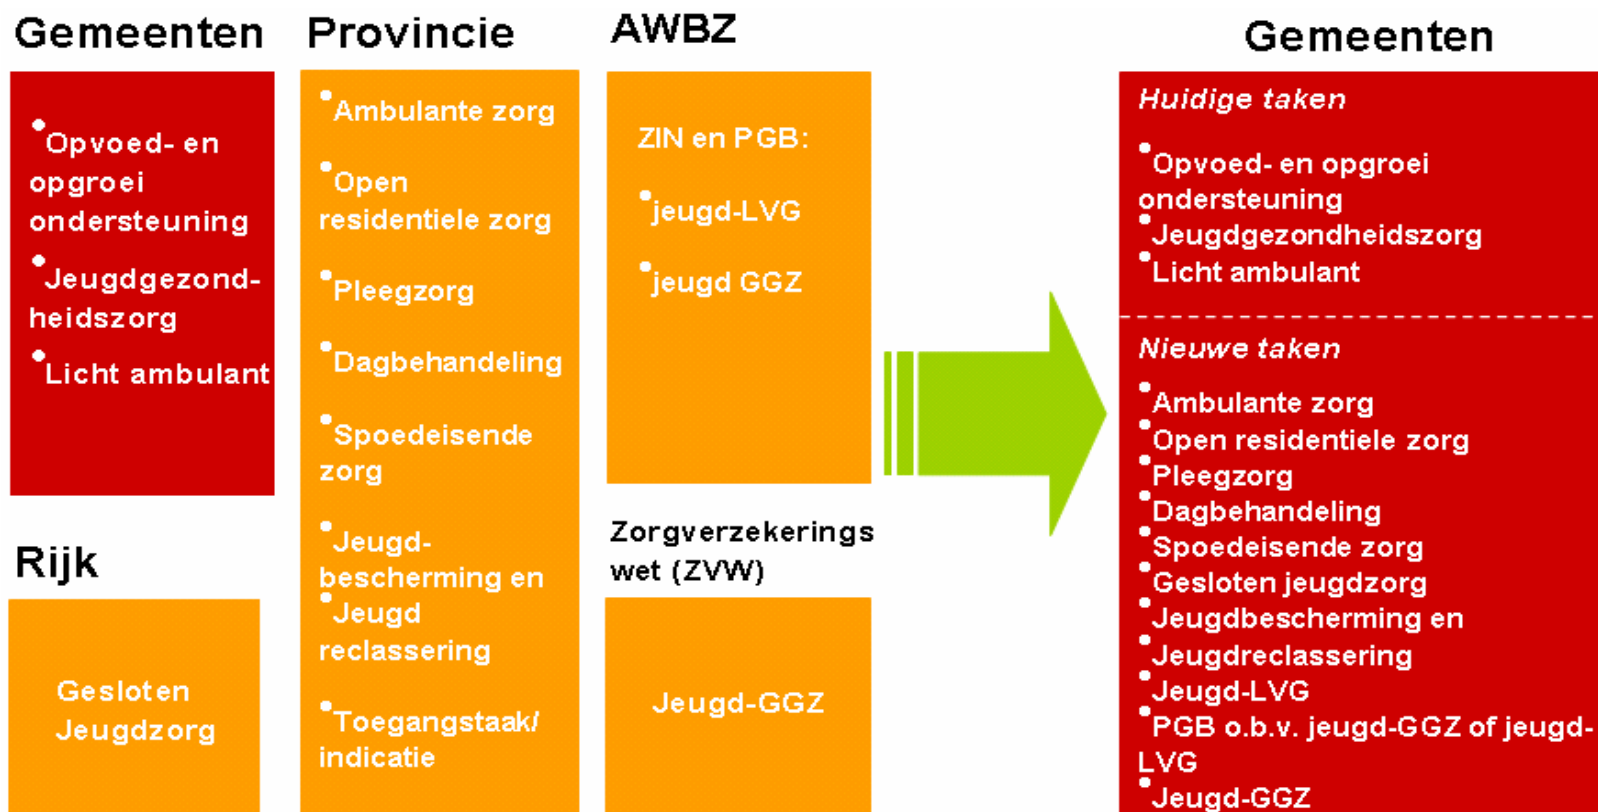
Gemeenten

•Opvoed- en opgroei ondersteuning

•Jeugdgezond-heidszorg

•Licht ambulant

Rijk

Gesloten Jeugdzorg

Provincie

•Ambulante zorg

•Open residentiele zorg

•Pleegzorg

•Dagbehandeling

•Spoedeisende zorg

•Jeugd-bescherming en

•Jeugd reclassering

•Toegangstaak/ indicatie

AWBZ

ZIN en PGB:

•jeugd-LVG

•jeugd GGZ

Zorgverzekerings wet (ZVW)

Jeugd-GGZ

Gemeenten

Huidige taken

•Opvoed- en opgroei ondersteuning

•Jeugdgezondheidszorg

•Licht ambulant

Nieuwe taken

•Ambulante zorg

•Open residentiele zorg

•Pleegzorg

•Dagbehandeling

•Spoedeisende zorg

•Gesloten jeugdzorg

•Jeugdbescherming en

•Jeugdreclassering

•Jeugd-LVG

•PGB o.b.v. jeugd-GGZ of jeugd-LVG

•Jeugd-GGZ